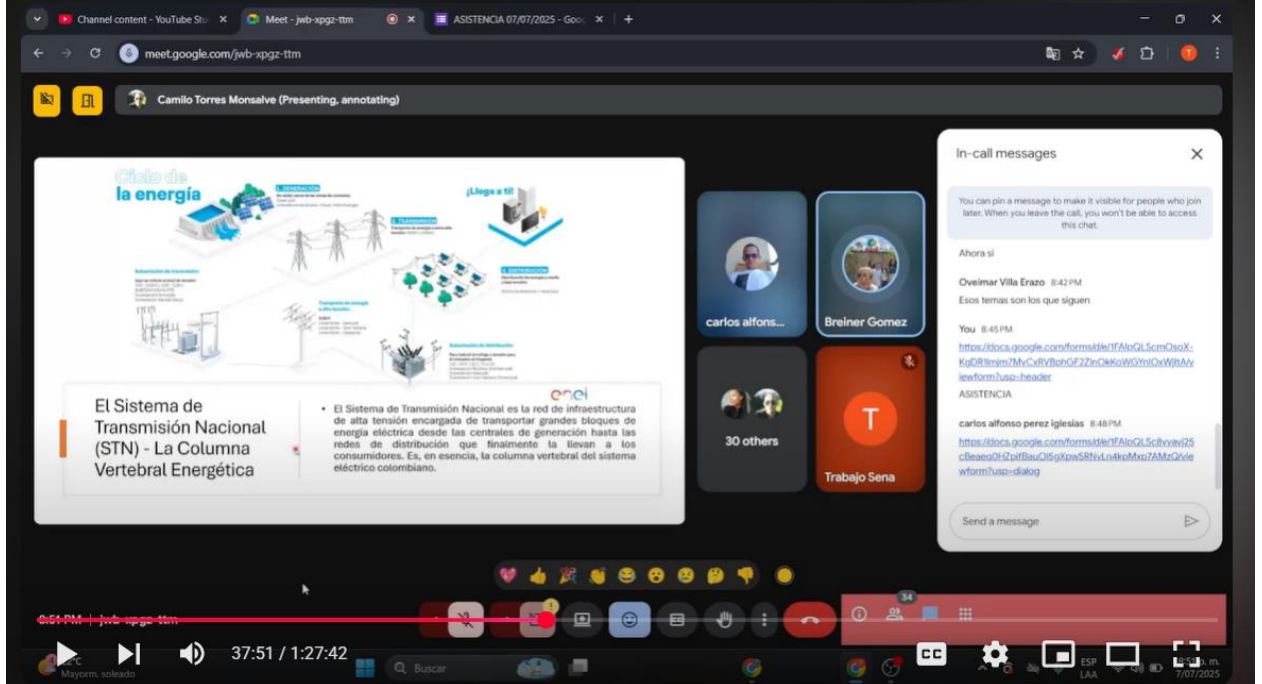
Channel content - YouTube Stu | Meet - jwb-xpgz-ttm | ASISTENCIA 07/07/2025 - Goo

meet.google.com/jwb-xpgz-ttm

Camilo Torres Monsalve (Presenting, annotating)

Ciclo de la energía

¡Llega a ti!

enel

El Sistema de Transmisión Nacional (STN) - La Columna Vertebral Energética

• El Sistema de Transmisión Nacional es la red de infraestructura de alta tensión encargada de transportar grandes bloques de energía eléctrica desde las centrales de generación hasta las redes de distribución que finalmente la llevan a los consumidores. Es, en esencia, la columna vertebral del sistema eléctrico colombiano.

carlos alfons...

Breiner Gomez

30 others

T

Trabajo Sena

In-call messages

You can pin a message to make it visible for people who join later. When you leave the call, you won't be able to access this chat.

Ahora si

Oveimar Villa Erazo 8:42 PM
Esos temas son los que siguen

You 8:45 PM
https://docs.google.com/forms/d/e/1FAIpQLScmOsoX-KgDR9mjm7MvCxRVBohGF2ZlnOkKoWGYnIOxWjItA/viewform?usp=header
ASISTENCIA

carlos alfonso perez iglesias 8:48 PM
https://docs.google.com/forms/d/e/1FAIpQLSc8vvavi25cBeaeq0H2pifBauOi5gXpwSRNvLn4kpMxp7AMzQIvle wform?usp=dialog

Send a message

34

8:51 PM | jwb-xpgz-ttm

37:51 / 1:27:42

Mayorm. soleado

Buscar

ESP LAA

7/07/2025